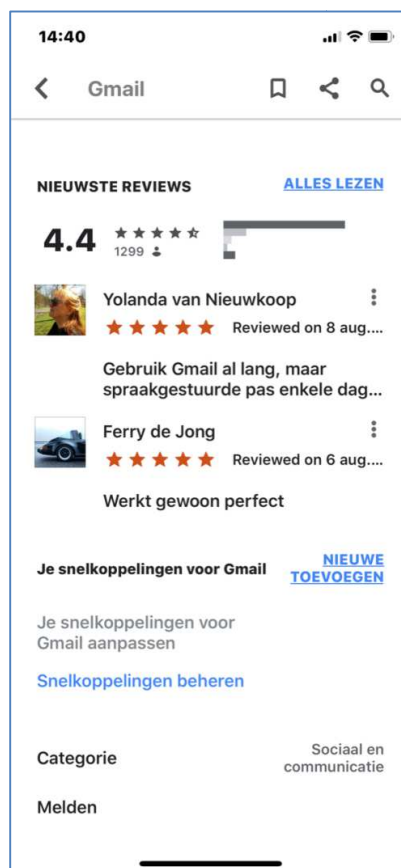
14:40

Gmail

NIEUWSTE REVIEWS

ALLES LEZEN

4.4

1299

Yolanda van Nieuwkoop

Reviewed on 8 aug....

Gebruik Gmail al lang, maar spraakgestuurde pas enkele dag...

Ferry de Jong

Reviewed on 6 aug....

Werkt gewoon perfect

Je snelkoppelingen voor Gmail

NIEUWE TOEVOEGEN

Je snelkoppelingen voor Gmail aanpassen

Snelkoppelingen beheren

Categorie

Sociaal en communicatie

Melden